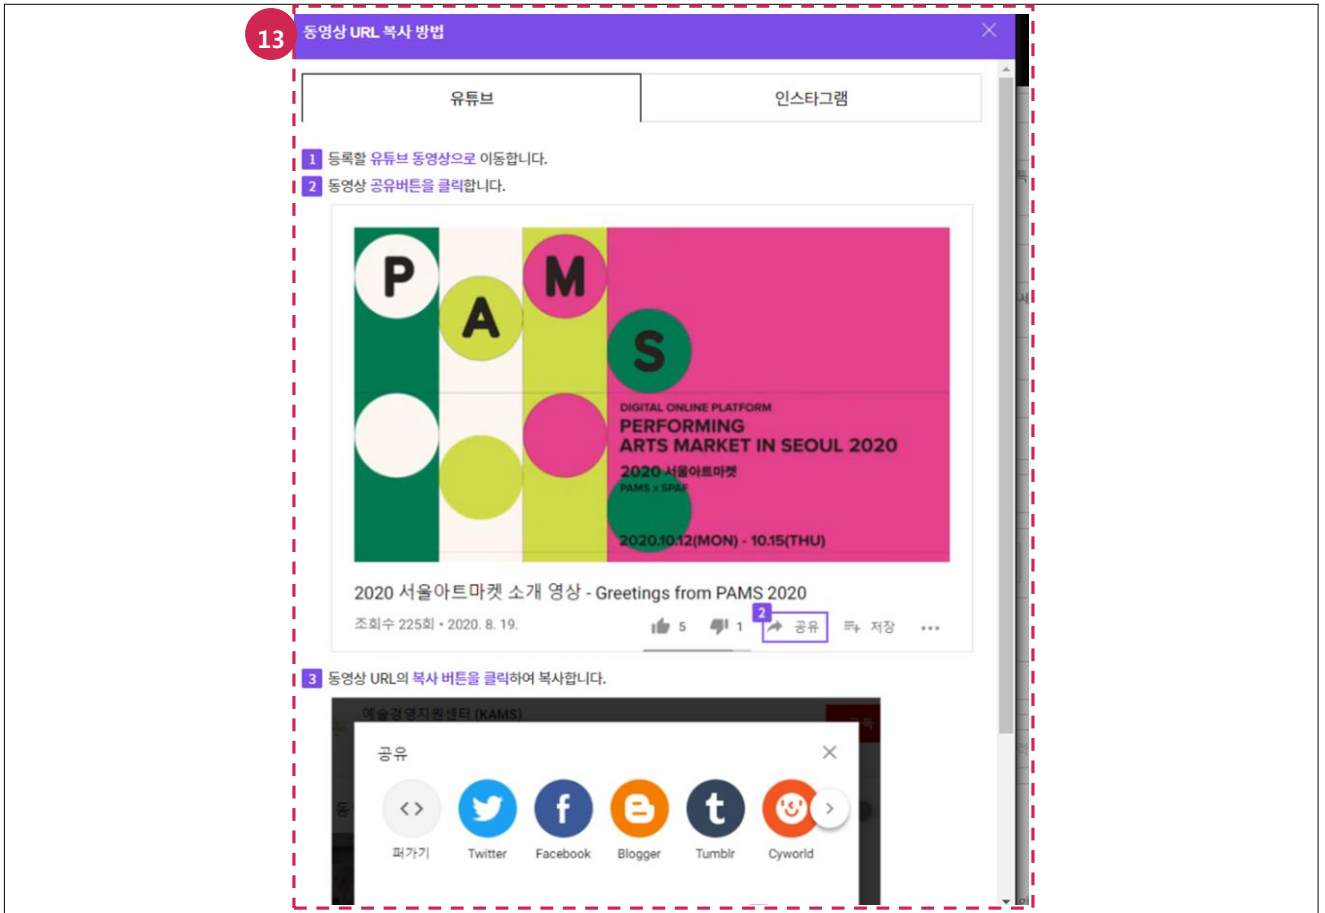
13

동영상 URL 복사 방법

유튜브

인스타그램

1 등록할 유튜브 동영상으로 이동합니다.

2 동영상 공유버튼을 클릭합니다.

P A M S

DIGITAL ONLINE PLATFORM
PERFORMING
ARTS MARKET IN SEOUL 2020
2020 서울아트마켓
PAMS x SPAF
2020.10.12(MON) - 10.15(THU)

2020 서울아트마켓 소개 영상 - Greetings from PAMS 2020

조회수 225회 • 2020. 8. 19.

5 1 2 공유 저장 •••

3 동영상 URL의 복사 버튼을 클릭하여 복사합니다.

예술경영지원센터 (KAMS)

공유

퍼가기 Twitter Facebook Blogger Tumblr Cyworld